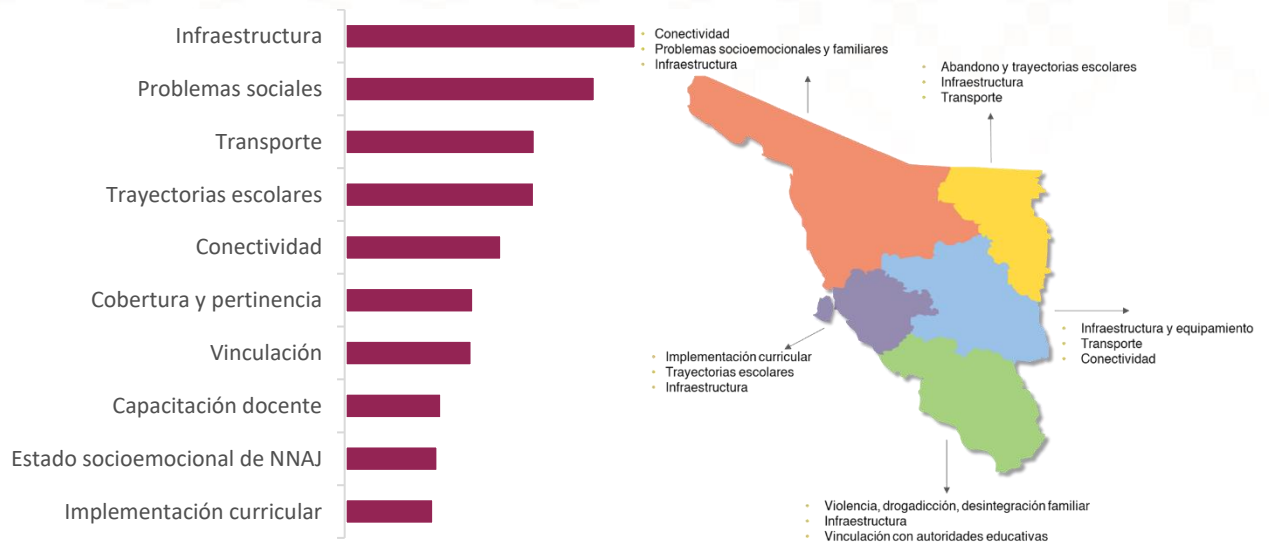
Infraestructura
Problemas sociales
Transporte
Trayectorias escolares
Conectividad
Cobertura y pertinencia
Vinculación
Capacitación docente
Estado socioemocional de NNAJ
Implementación curricular

- Conectividad
- Problemas socioemocionales y familiares
- Infraestructura

- Abandono y trayectorias escolares
- Infraestructura
- Transporte

- Infraestructura y equipamiento
- Transporte
- Conectividad

- Implementación curricular
- Trayectorias escolares
- Infraestructura

- Violencia, drogadicción, desintegración familiar
- Infraestructura
- Vinculación con autoridades educativas